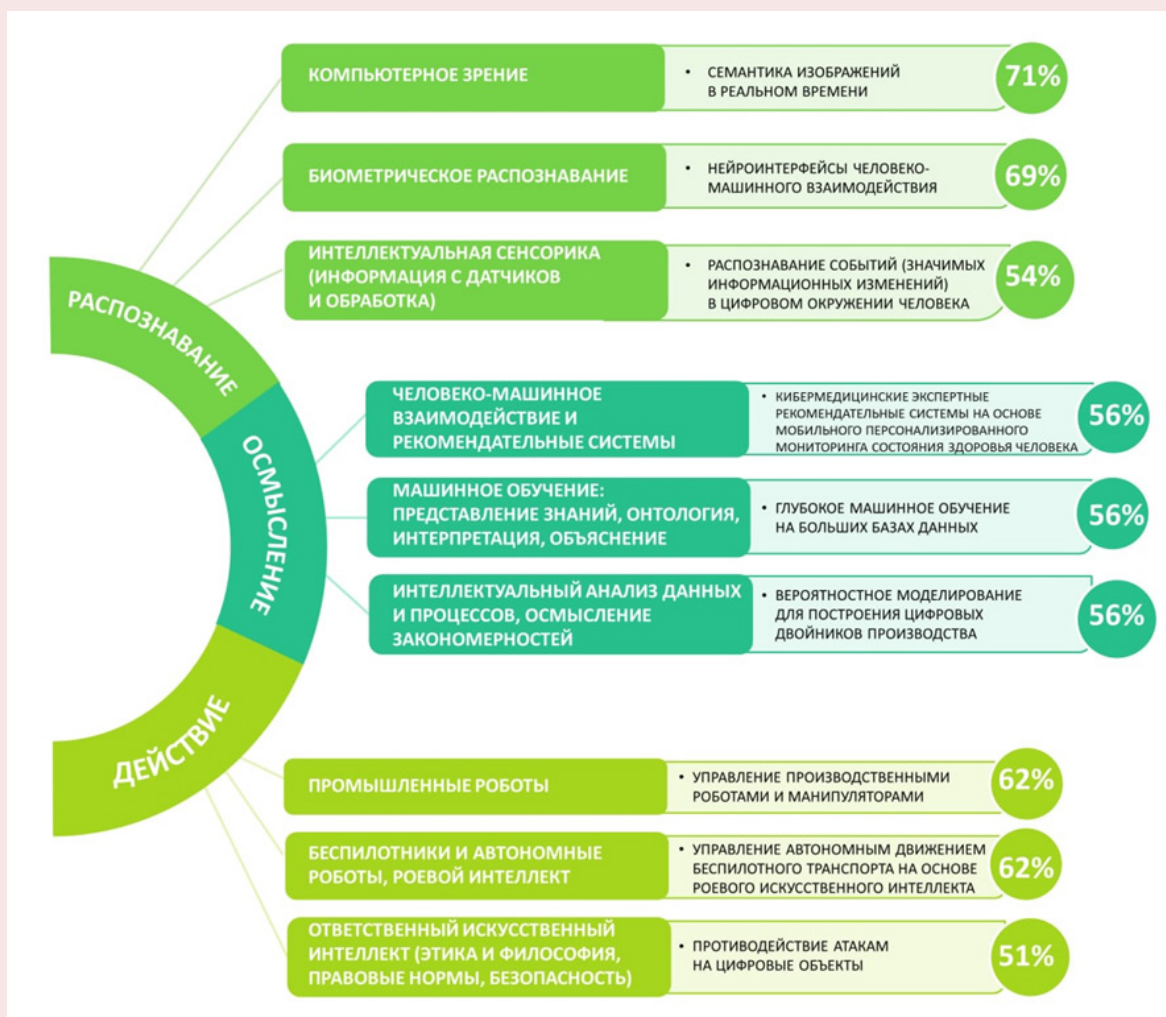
РАСПОЗНАВАНИЕ

КОМПЬЮТЕРНОЕ ЗРЕНИЕ

• СЕМАНТИКА ИЗОБРАЖЕНИЙ В РЕАЛЬНОМ ВРЕМЕНИ

71%

БИОМЕТРИЧЕСКОЕ РАСПОЗНАВАНИЕ

• НЕЙРОИНТЕРФЕЙСЫ ЧЕЛОВЕКО-МАШИННОГО ВЗАИМОДЕЙСТВИЯ

69%

ИНТЕЛЛЕКТУАЛЬНАЯ СЕНСОРИКА (ИНФОРМАЦИЯ С ДАТЧИКОВ И ОБРАБОТКА)

• РАСПОЗНАВАНИЕ СОБЫТИЙ (ЗНАЧИМЫХ ИНФОРМАЦИОННЫХ ИЗМЕНЕНИЙ) В ЦИФРОВОМ ОКРУЖЕНИИ ЧЕЛОВЕКА

54%

ОСМЫСЛЕНИЕ

ЧЕЛОВЕКО-МАШИННОЕ ВЗАИМОДЕЙСТВИЕ И РЕКОМЕНДАТЕЛЬНЫЕ СИСТЕМЫ

• КИБЕРМЕДИЦИНСКИЕ ЭКСПЕРТНЫЕ РЕКОМЕНДАТЕЛЬНЫЕ СИСТЕМЫ НА ОСНОВЕ МОБИЛЬНОГО ПЕРСОНАЛИЗИРОВАННОГО МОНИТОРИНГА СОСТОЯНИЯ ЗДОРОВЬЯ ЧЕЛОВЕКА

56%

МАШИННОЕ ОБУЧЕНИЕ: ПРЕДСТАВЛЕНИЕ ЗНАНИЙ, ОНТОЛОГИЯ, ИНТЕРПРЕТАЦИЯ, ОБЪЯСНЕНИЕ

• ГЛУБОКОЕ МАШИННОЕ ОБУЧЕНИЕ НА БОЛЬШИХ БАЗАХ ДАННЫХ

56%

ИНТЕЛЛЕКТУАЛЬНЫЙ АНАЛИЗ ДАННЫХ И ПРОЦЕССОВ, ОСМЫСЛЕНИЕ ЗАКОНОМЕРНОСТЕЙ

• ВЕРОЯТНОСТНОЕ МОДЕЛИРОВАНИЕ ДЛЯ ПОСТРОЕНИЯ ЦИФРОВЫХ ДВОЙНИКОВ ПРОИЗВОДСТВА

56%

ДЕЙСТВИЕ

ПРОМЫШЛЕННЫЕ РОБОТЫ

• УПРАВЛЕНИЕ ПРОИЗВОДСТВЕННЫМИ РОБОТАМИ И МАНИПУЛЯТОРАМИ

62%

БЕСПИЛОТНИКИ И АВТОНОМНЫЕ РОБОТЫ, РОЕВОЙ ИНТЕЛЛЕКТ

• УПРАВЛЕНИЕ АВТОНОМНЫМ ДВИЖЕНИЕМ БЕСПИЛОТНОГО ТРАНСПОРТА НА ОСНОВЕ РОЕВОГО ИСКУССТВЕННОГО ИНТЕЛЛЕКТА

62%

ОТВЕТСТВЕННЫЙ ИСКУССТВЕННЫЙ ИНТЕЛЛЕКТ (ЭТИКА И ФИЛОСОФИЯ, ПРАВОВЫЕ НОРМЫ, БЕЗОПАСНОСТЬ)

• ПРОТИВОДЕЙСТВИЕ АТАКАМ НА ЦИФРОВЫЕ ОБЪЕКТЫ

51%